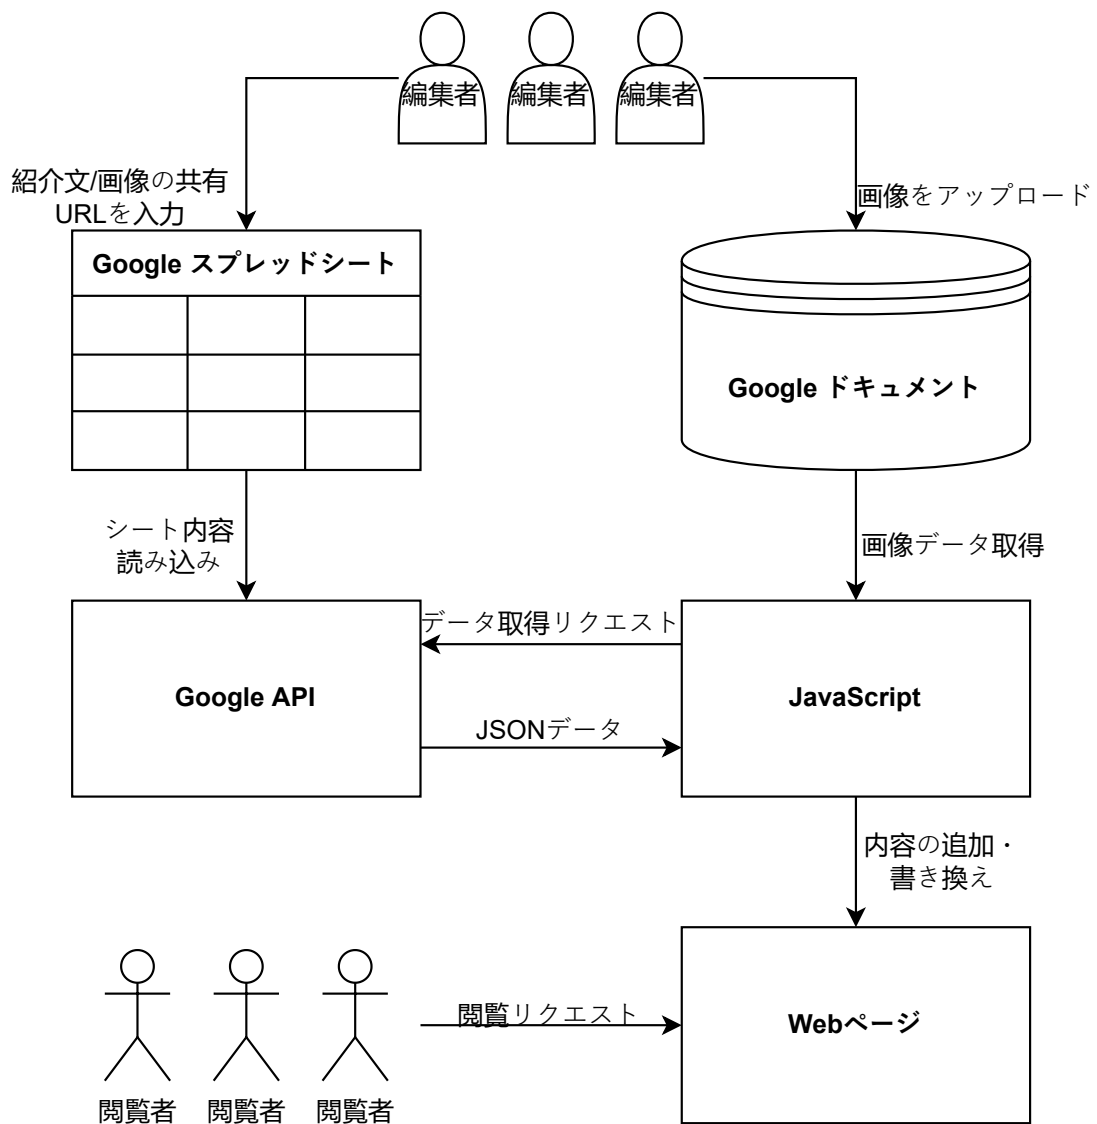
編集者 編集者 編集者

紹介文/画像の共有URLを入力

画像をアップロード

Google スプレッドシート

Google ドキュメント

シート内容読み込み

画像データ取得

データ取得リクエスト

Google API

JSONデータ

JavaScript

内容の追加・書き換え

閲覧リクエスト

Webページ

閲覧者 閲覧者 閲覧者